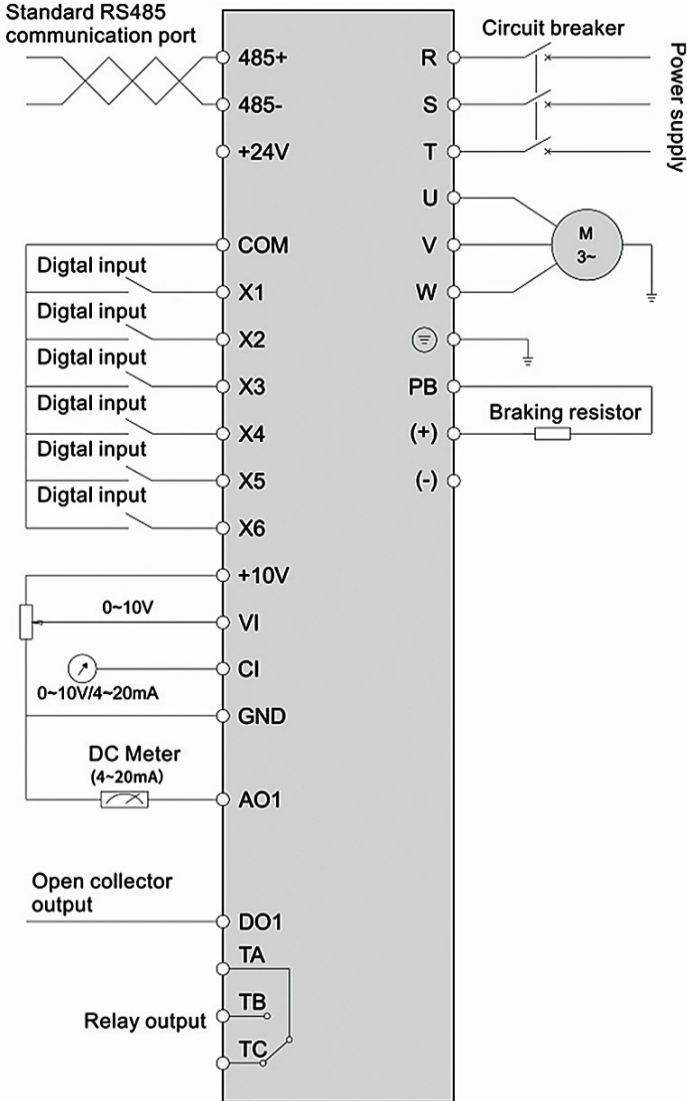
Standard RS485 communication port

485+

485-

+24V

COM

Digtal input

X1

Digtal input

X2

Digtal input

X3

Digtal input

X4

Digtal input

X5

Digtal input

X6

+10V

0~10V

VI

CI

0~10V/4~20mA

GND

DC Meter
(4~20mA)

AO1

Open collector output

DO1

TA

TB

Relay output

TC

Circuit breaker

Power supply

R

S

T

U

V

W

M
3~

PB

Braking resistor

(+)

(-)